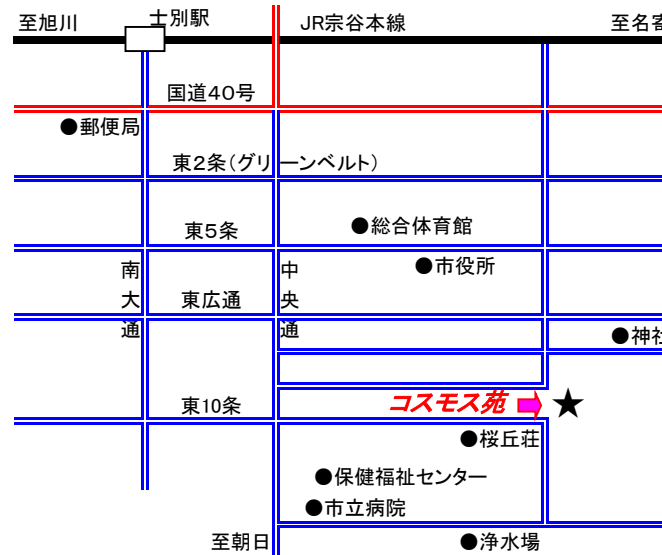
至旭川

士別駅

JR宗谷本線

至名寄

国道40号

●郵便局

東2条(グリーンベルト)

東5条

●総合体育館

南大通

東広通

中央通

●市役所

●神社

東10条

コスモス苑

★

●桜丘荘

●保健福祉センター

●市立病院

至朝日

●浄水場